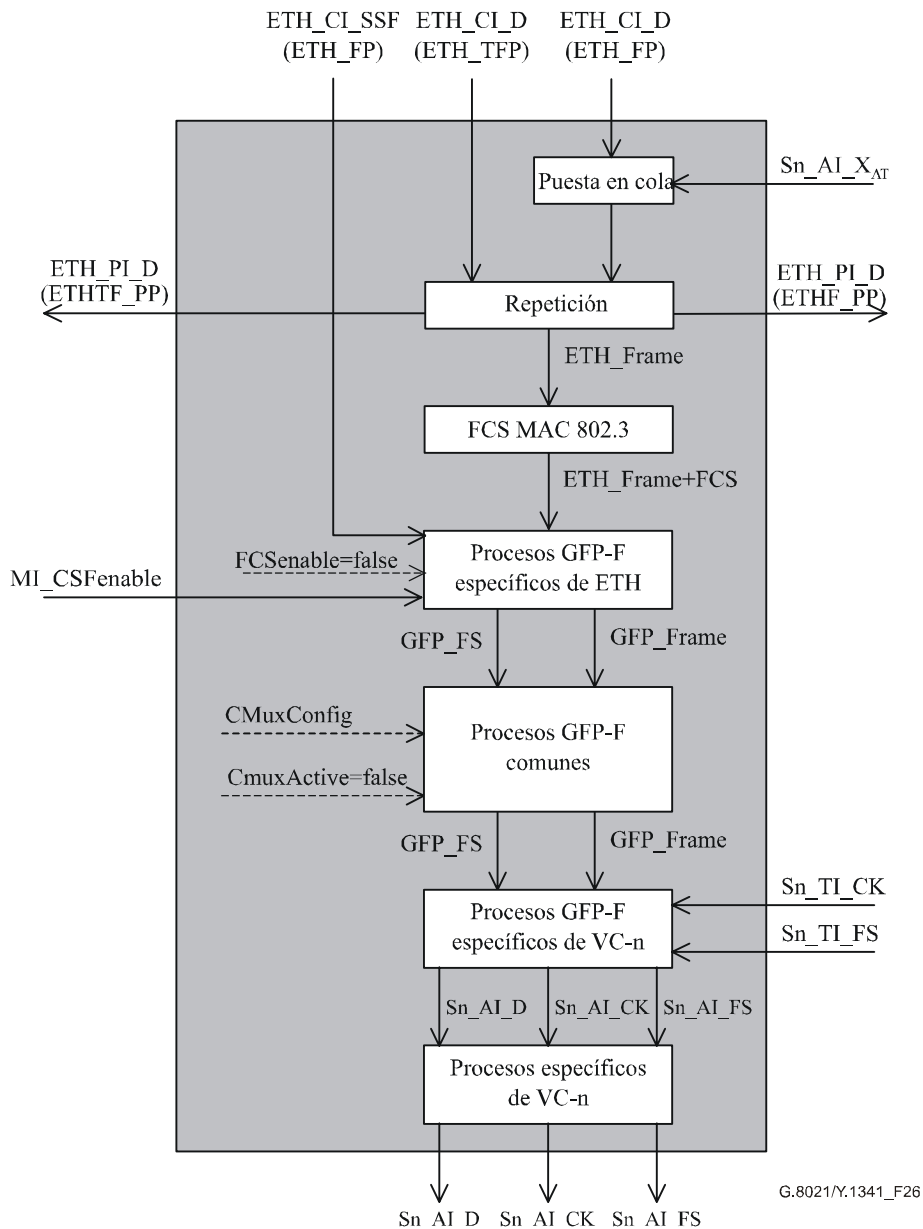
ETH_CI_SSF (ETH_FP)
ETH_CI_D (ETH_TFP)
ETH_CI_D (ETH_FP)

Puesta en cola
Sn_AI_X$_{AT}$

ETH_PI_D (ETHTF_PP)
Repetición
ETH_PI_D (ETHF_PP)

ETH_Frame

FCS MAC 802.3

ETH_Frame+FCS

FCSenable=false
MI_CSFenable
Procesos GFP-F específicos de ETH

GFP_FS
GFP_Frame

CMuxConfig
CmuxActive=false
Procesos GFP-F comunes

GFP_FS
GFP_Frame

Procesos GFP-F específicos de VC-n
Sn_TI_CK
Sn_TI_FS

Sn_AI_D
Sn_AI_CK
Sn_AI_FS

Procesos específicos de VC-n

Sn_AI_D
Sn_AI_CK
Sn_AI_FS

G.8021/Y.1341_F26